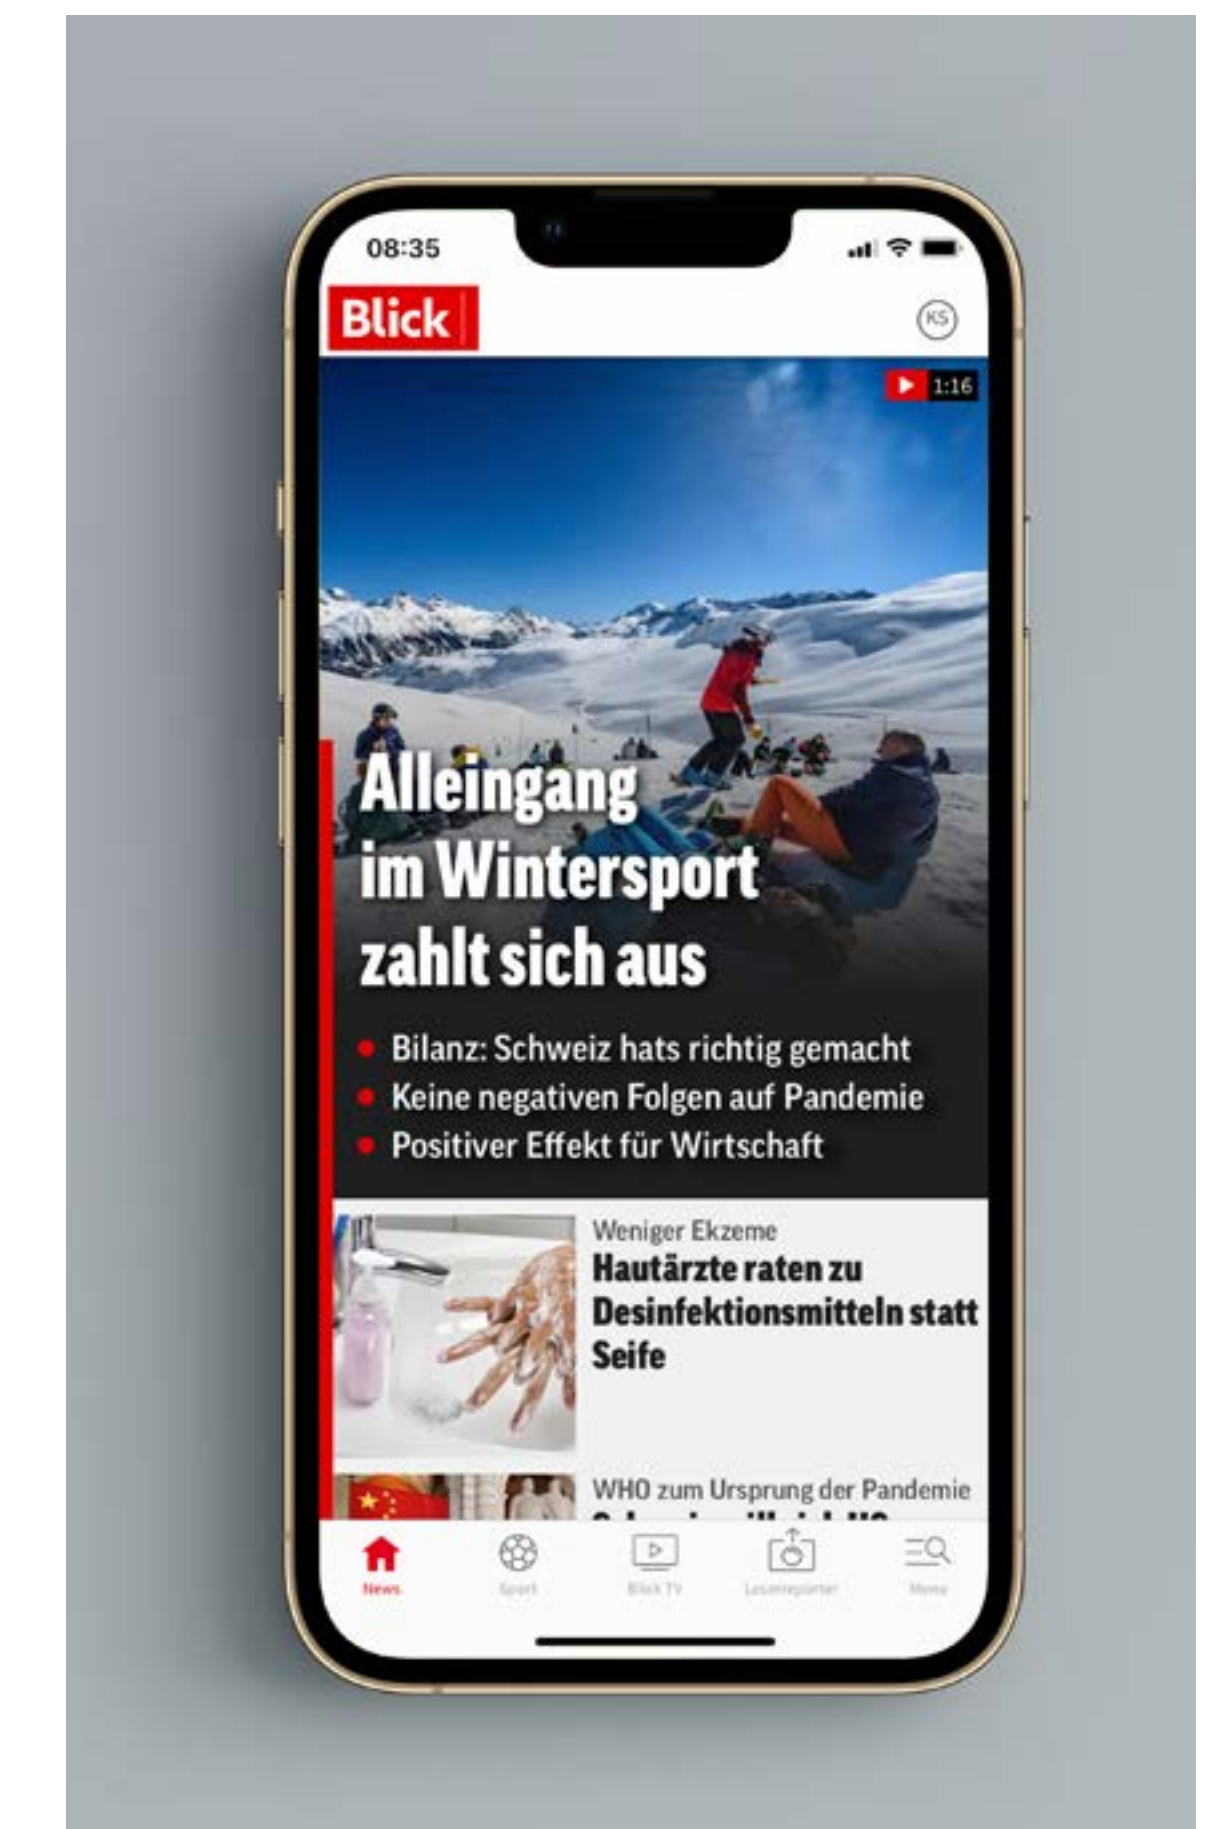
08:35

Blick

KS

1:16

Alleingang im Wintersport zahlt sich aus

• Bilanz: Schweiz hats richtig gemacht
• Keine negativen Folgen auf Pandemie
• Positiver Effekt für Wirtschaft

Weniger Ekzeme
Hautärzte raten zu Desinfektionsmitteln statt Seife

WHO zum Ursprung der Pandemie
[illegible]

News Sport Blick TV Leserreporter Menu